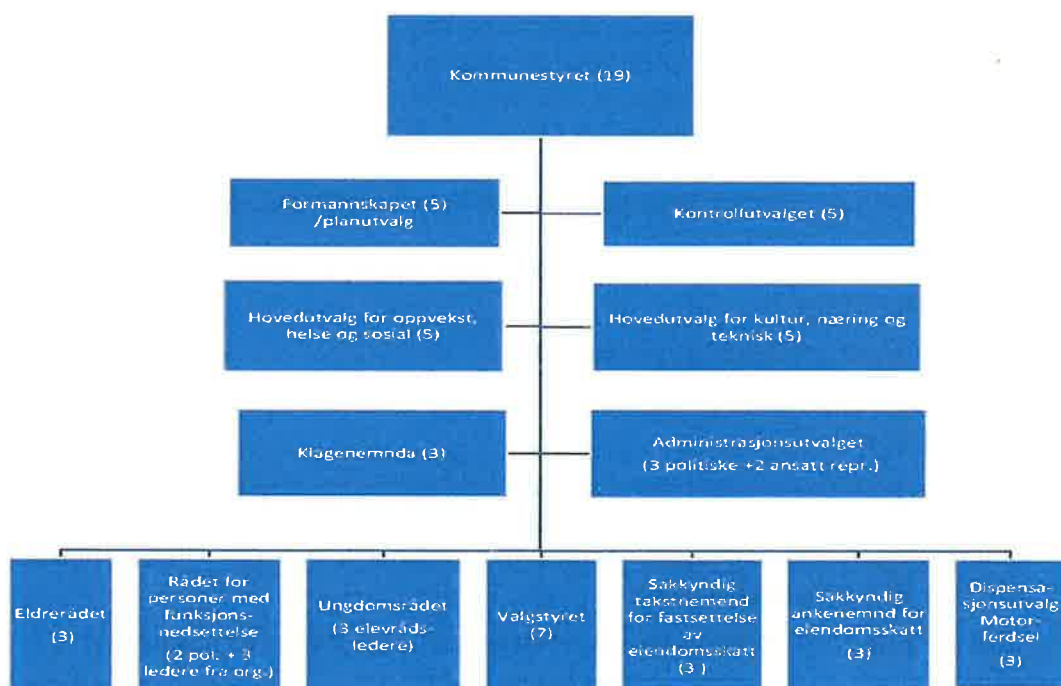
Kommunestyret (19)

Formannskapet (5) /planutvalg

Kontrollutvalget (5)

Hovedutvalg for oppvekst, helse og sosial (5)

Hovedutvalg for kultur, næring og teknisk (5)

Klagenemnda (3)

Administrasjonsutvalget (3 politiske +2 ansatt repr.)

Eldrerådet (3)

Rådet for personer med funksjonsnedsettelse (2 pol. + 3 ledere fra org.)

Ungdomsrådet (3 elevrådsledere)

Valgstyret (7)

Sakkyndig takstnemnd for fastsettelse av eiendomsskatt (3)

Sakkyndig ankenemnd for eiendomsskatt (3)

Dispensasjonsutvalg Motorferdsel (3)